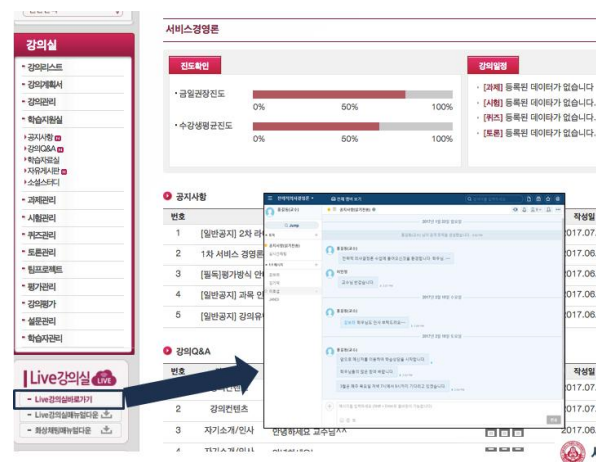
강의실

강의리스트
강의계획서
강의관리
학습지원실
공지사항
강의Q&A
학습자료실
자유게시판
소셜스터디
과제관리
시험관리
퀴즈관리
토론관리
팀프로젝트
평가관리
강의평가
설문관리
학습자관리

Live강의실 LIVE
Live강의실바로가기
Live강의실매뉴얼다운
화상채팅매뉴얼다운

서비스경영론

진도확인
금일권장진도
0% 50% 100%
수강생평균진도
0% 50% 100%

강의일정
[과제] 등록된 데이타가 없습니다
[시험] 등록된 데이타가 없습니다
[퀴즈] 등록된 데이타가 없습니다
[토론] 등록된 데이타가 없습니다

공지사항

| 번호 | | 작성일 |
|---|---|---|
| 1 | [일반공지] 2차 라 | 2017.07. |
| 2 | 1차 서비스 경영론 | 2017.07. |
| 3 | [필독]평가방식 안 | 2017.07. |
| 4 | [일반공지] 과목 안 | 2017.07. |
| 5 | [일반공지] 강의유 | 2017.07. |

강의Q&A

| 번호 | | 작성일 |
|---|---|---|
| 1 | | 2017.07. |
| 2 | 강의컨텐츠 | 2017.07. |
| 3 | 자기소개/인사 안녕하세요 교수님^^ | 2017.07. |
| 4 | 자기소개/인사 | |

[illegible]